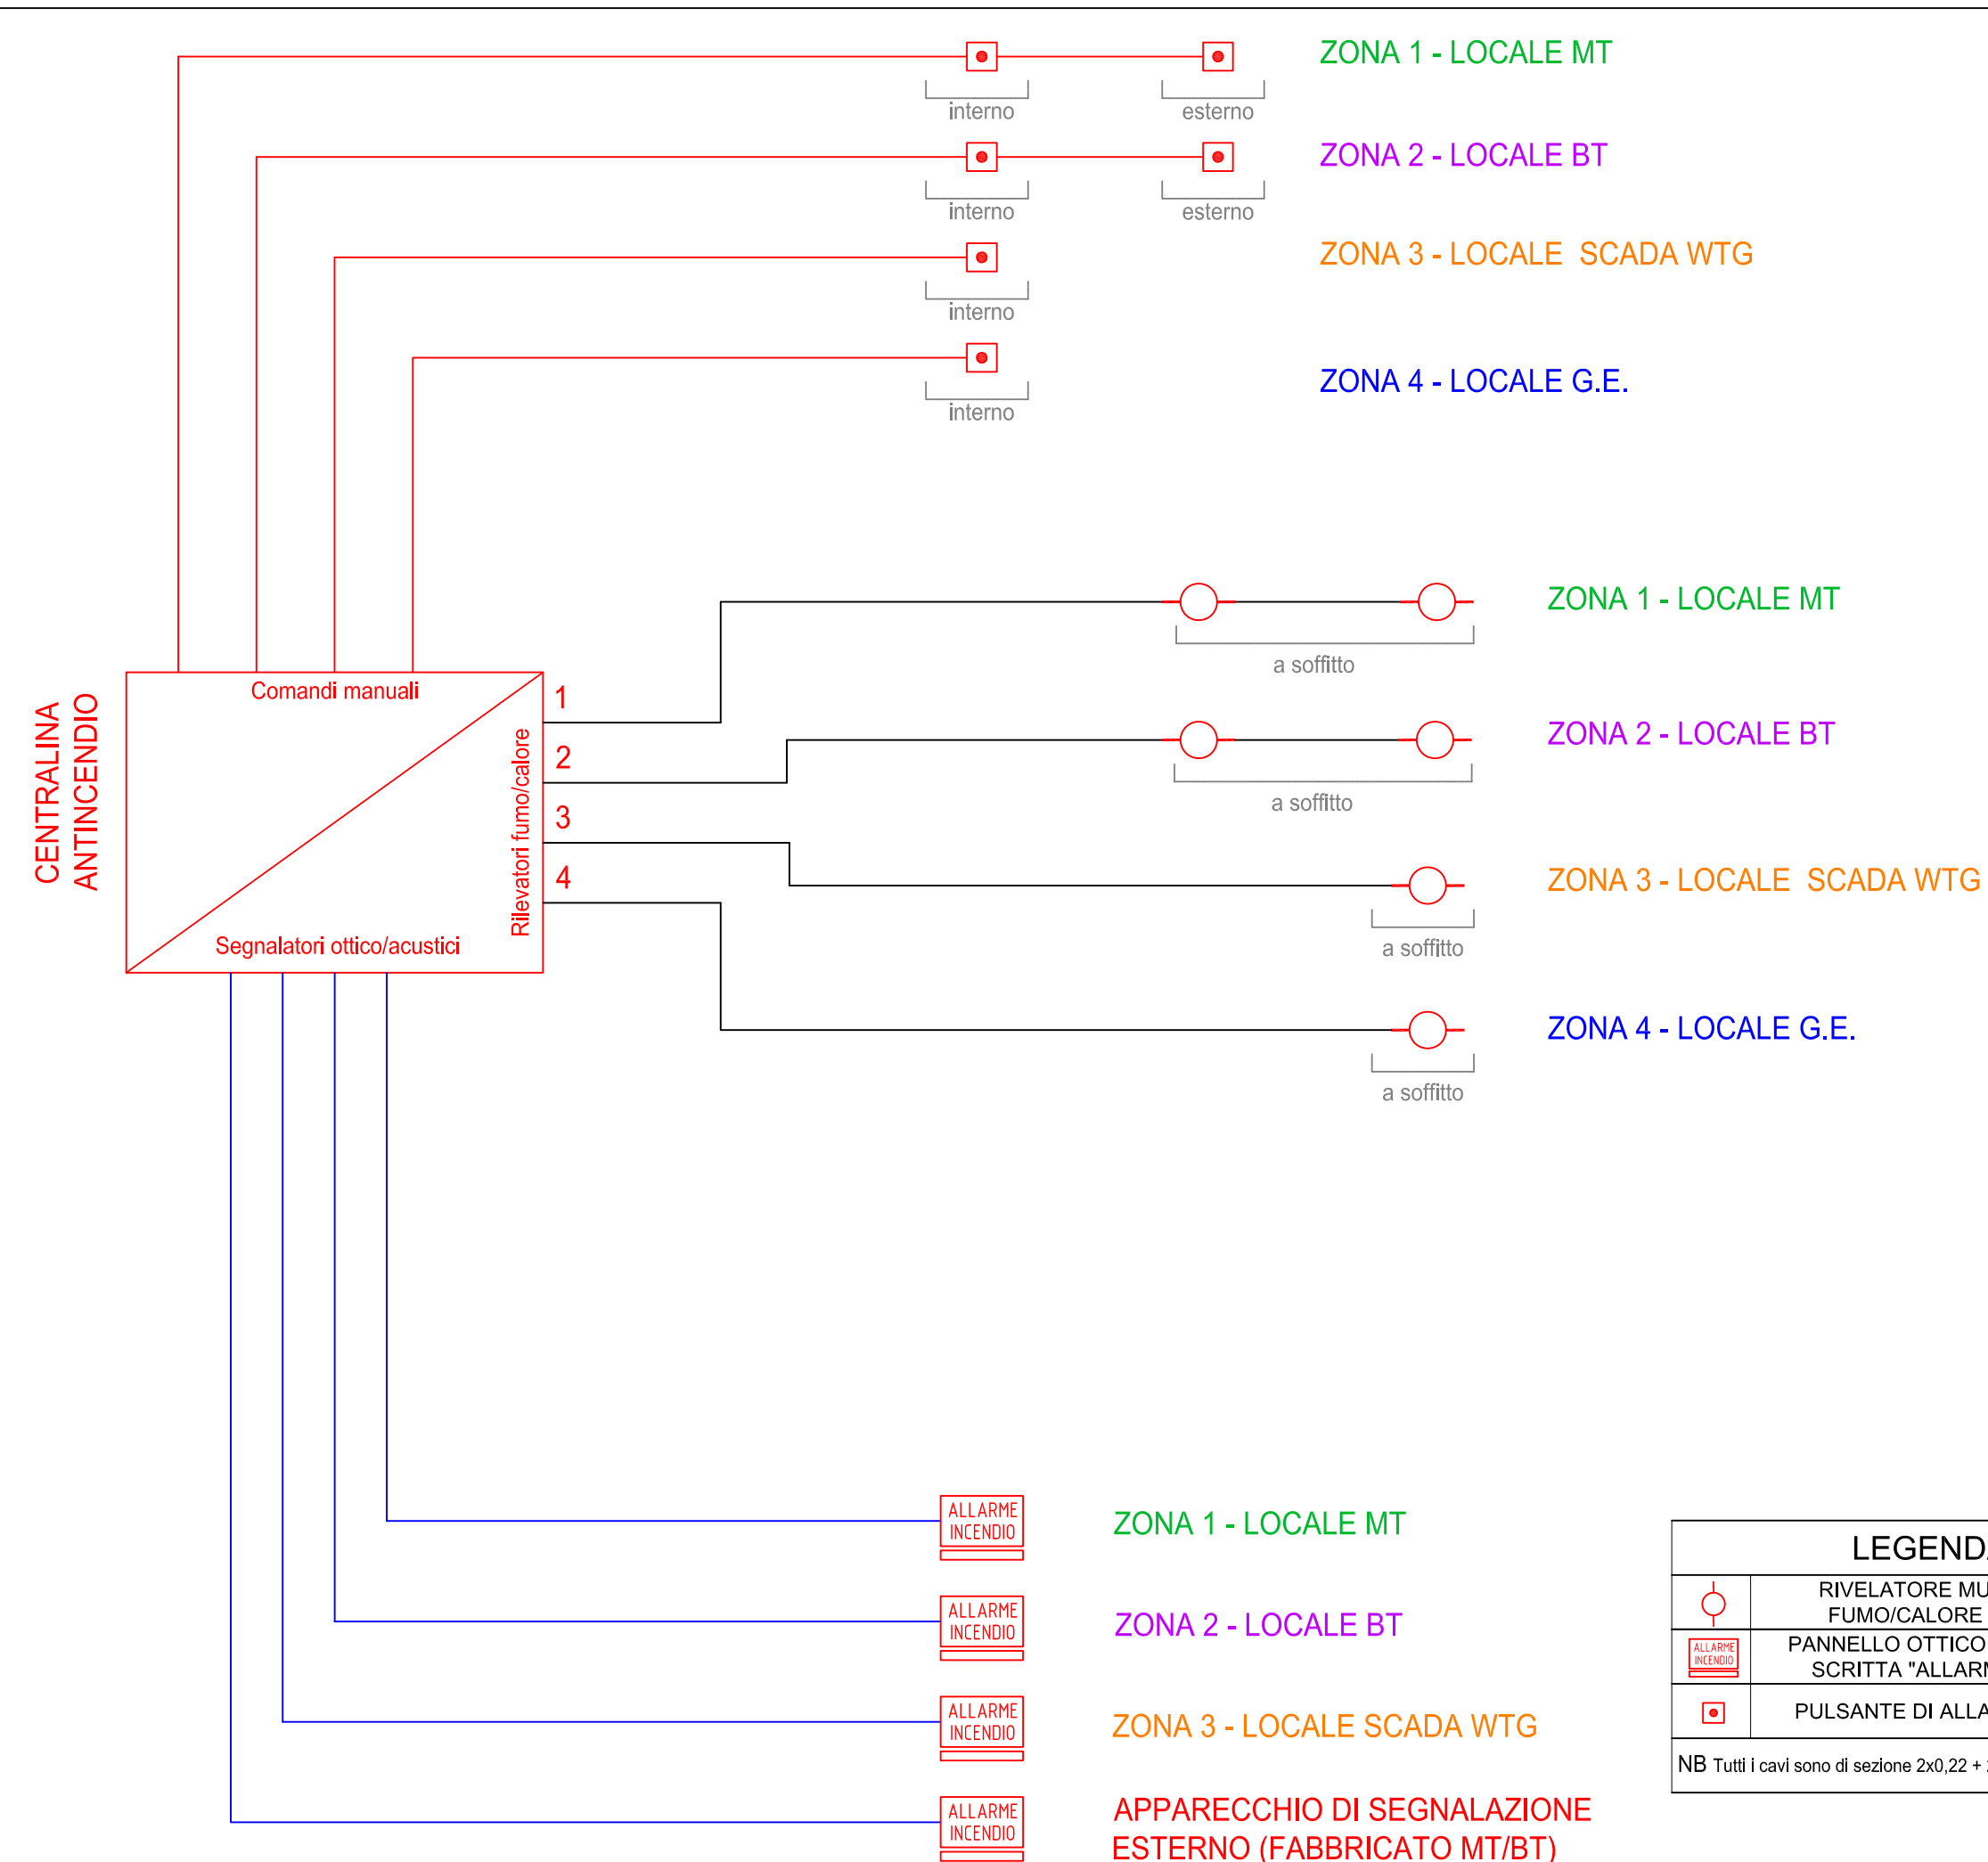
ZONA 1 - LOCALE MT

interno

esterno

ZONA 2 - LOCALE BT

interno

esterno

ZONA 3 - LOCALE SCADA WTG

interno

ZONA 4 - LOCALE G.E.

interno

ZONA 1 - LOCALE MT

a soffitto

ZONA 2 - LOCALE BT

a soffitto

ZONA 3 - LOCALE SCADA WTG

a soffitto

ZONA 4 - LOCALE G.E.

a soffitto

CENTRALINA ANTINCENDIO

Comandi manuali

Rilevatori fumo/calore

Segnalatori ottico/acustici

1
2
3
4

ALLARME INCENDIO

ZONA 1 - LOCALE MT

ALLARME INCENDIO

ZONA 2 - LOCALE BT

ALLARME INCENDIO

ZONA 3 - LOCALE SCADA WTG

ALLARME INCENDIO

APPARECCHIO DI SEGNALAZIONE ESTERNO (FABBRICATO MT/BT)

| LEGEND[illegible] | |
|---|---|
| | RIVELATORE MU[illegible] FUMO/CALORE |
| ALLARME INCENDIO | PANNELLO OTTICO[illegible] SCRITTA "ALLAR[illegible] |
| | PULSANTE DI ALLA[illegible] |
| NB Tutti i cavi sono di sezione 2x0,22 + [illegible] | |